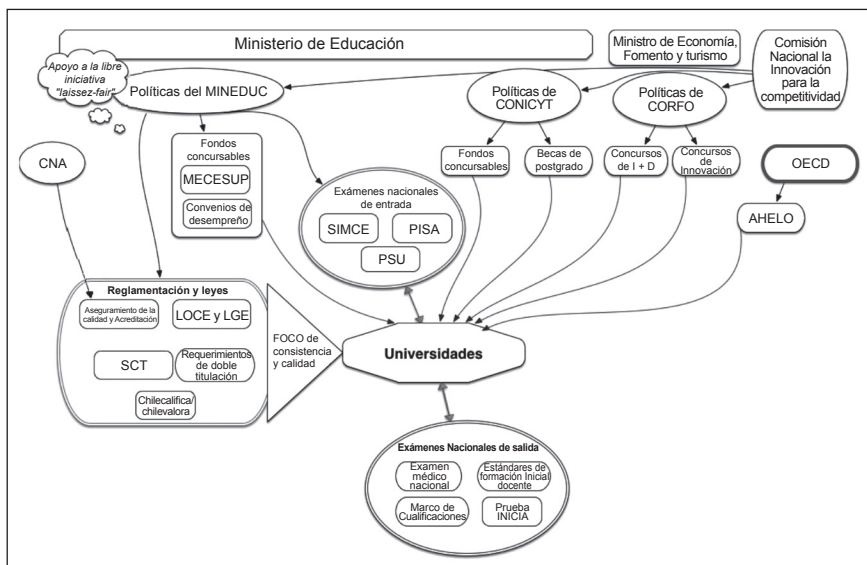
Ministerio de Educación

Ministro de Economía, Fomento y turismo

Comisión Nacional la Innovación para la competitividad

Apoyo a la libre iniciativa "laissez-fair"

Políticas del MINEDUC

Políticas de CONICYT

Políticas de CORFO

Fondos concursables

MECESUP

Convenios de desempreño

Fondos concursables

Becas de postgrado

Concursos de I + D

Concursos de Innovación

CNA

OECD

AHELO

Exámenes nacionales de entrada

SIMCE

PISA

PSU

Reglamentación y leyes

Aseguramiento de la calidad y Acreditación

LOCE y LGE

SCT

Requerimientos de doble titulación

Chilecalifica/ chilevalora

FOCO de consistencia y calidad

Universidades

Exámenes Nacionales de salida

Examen médico nacional

Estándares de formación Inicial docente

Marco de Cualificaciones

Prueba INICIA